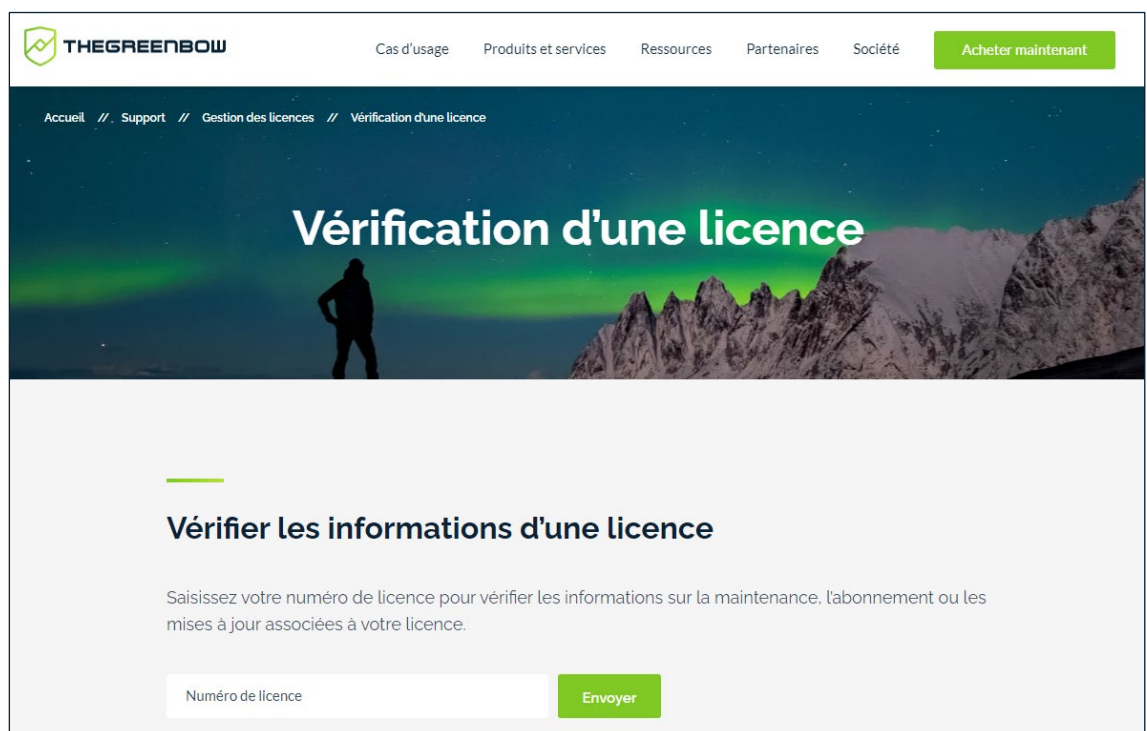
THEGREENBOW

Cas d'usage Produits et services Ressources Partenaires Société Acheter maintenant

Accueil // Support // Gestion des licences // Vérification d'une licence

Vérification d'une licence

Vérifier les informations d'une licence

Saisissez votre numéro de licence pour vérifier les informations sur la maintenance, l'abonnement ou les mises à jour associées à votre licence.

Numéro de licence

Envoyer